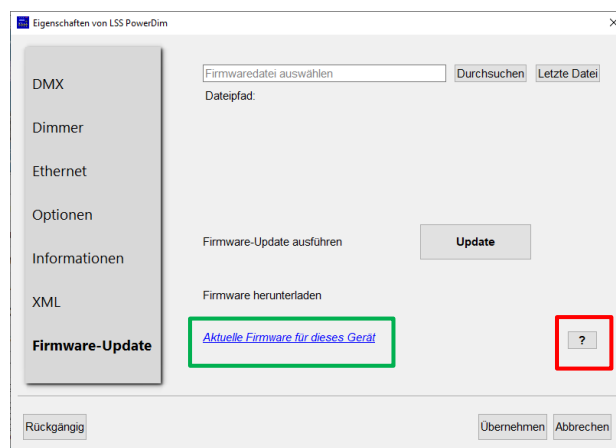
Eigenschaften von LSS PowerDim

DMX

Dimmer

Ethernet

Optionen

Informationen

XML

Firmware-Update

Firmwaredatei auswählen

Durchsuchen

Letzte Datei

Dateipfad:

Firmware-Update ausführen

Update

Firmware herunterladen

Aktuelle Firmware für dieses Gerät

?

Rückgängig

Übernehmen

Abbrechen